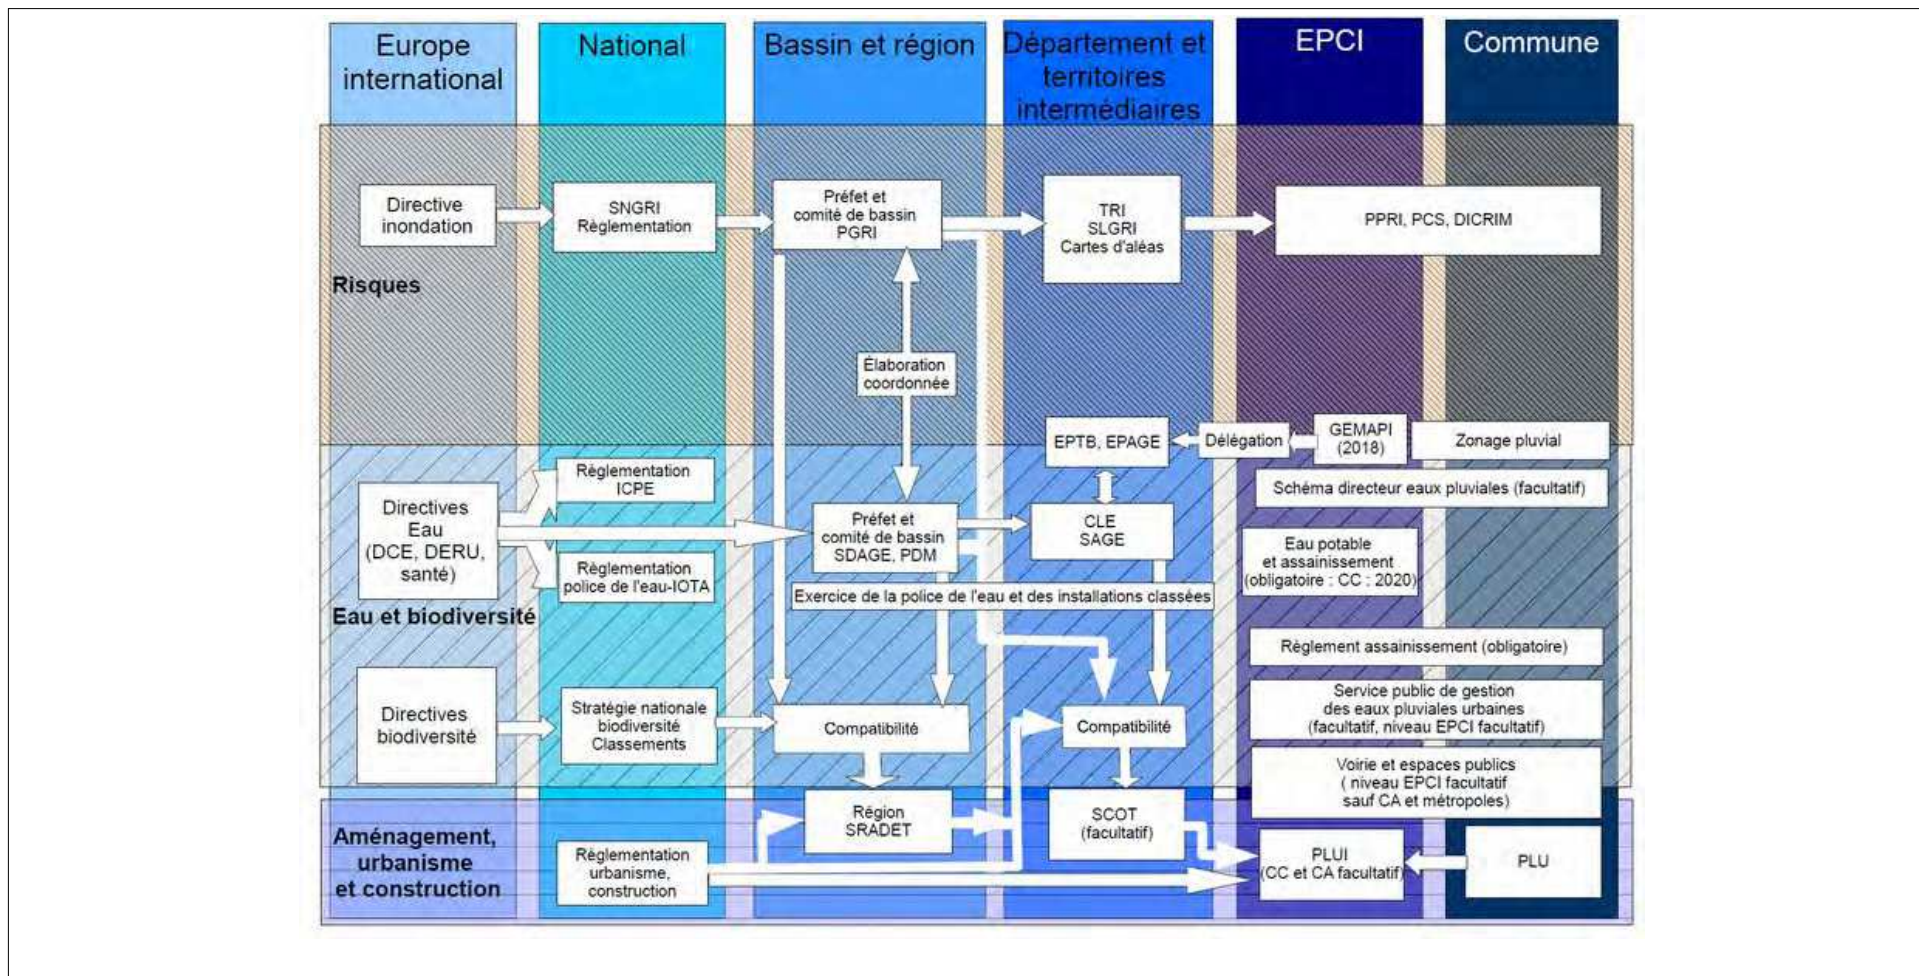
Europe international

National

Bassin et région

Département et territoires intermédiaires

EPCI

Commune

Risques

Directive inondation

SNGRI Règlementation

Préfet et comité de bassin PGRI

TRI SLGRI Cartes d'aléas

PPRI, PCS, DICRIM

Élaboration coordonnée

EPTB, EPAGE

Délégation

GEMAPI (2018)

Zonage pluvial

Schéma directeur eaux pluviales (facultatif)

Eau et biodiversité

Règlementation ICPE

Directives Eau (DCE, DERU, santé)

Préfet et comité de bassin SDAGE, PDM

CLE SAGE

Eau potable et assainissement (obligatoire : CC : 2020)

Règlementation police de l'eau-IOTA

Exercice de la police de l'eau et des installations classées

Règlement assainissement (obligatoire)

Service public de gestion des eaux pluviales urbaines (facultatif, niveau EPCI facultatif)

Directives biodiversité

Stratégie nationale biodiversité Classements

Compatibilité

Compatibilité

Voirie et espaces publics ( niveau EPCI facultatif sauf CA et métropoles)

Aménagement, urbanisme et construction

Région SRADET

SCOT (facultatif)

Règlementation urbanisme, construction

PLUI (CC et CA facultatif)

PLU